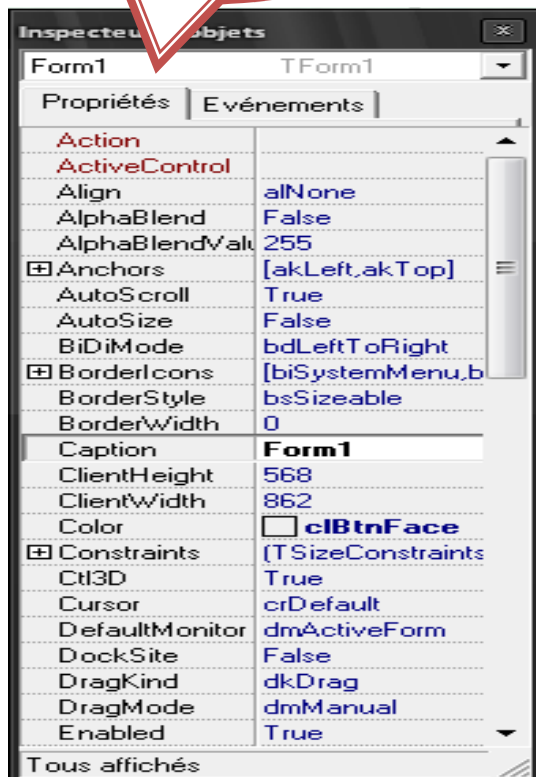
Inspecteu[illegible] objets

Form1 TForm1

Propriétés | Evénements

| | |
|---|---|
| Action | |
| ActiveControl | |
| Align | alNone |
| AlphaBlend | False |
| AlphaBlendValu | 255 |
| ⊞ Anchors | [akLeft,akTop] |
| AutoScroll | True |
| AutoSize | False |
| BiDiMode | bdLeftToRight |
| ⊞ BorderIcons | [biSystemMenu,b |
| BorderStyle | bsSizeable |
| BorderWidth | 0 |
| Caption | Form1 |
| ClientHeight | 568 |
| ClientWidth | 862 |
| Color | clBtnFace |
| ⊞ Constraints | (TSizeConstraints |
| Ctl3D | True |
| Cursor | crDefault |
| DefaultMonitor | dmActiveForm |
| DockSite | False |
| DragKind | dkDrag |
| DragMode | dmManual |
| Enabled | True |

Tous affichés